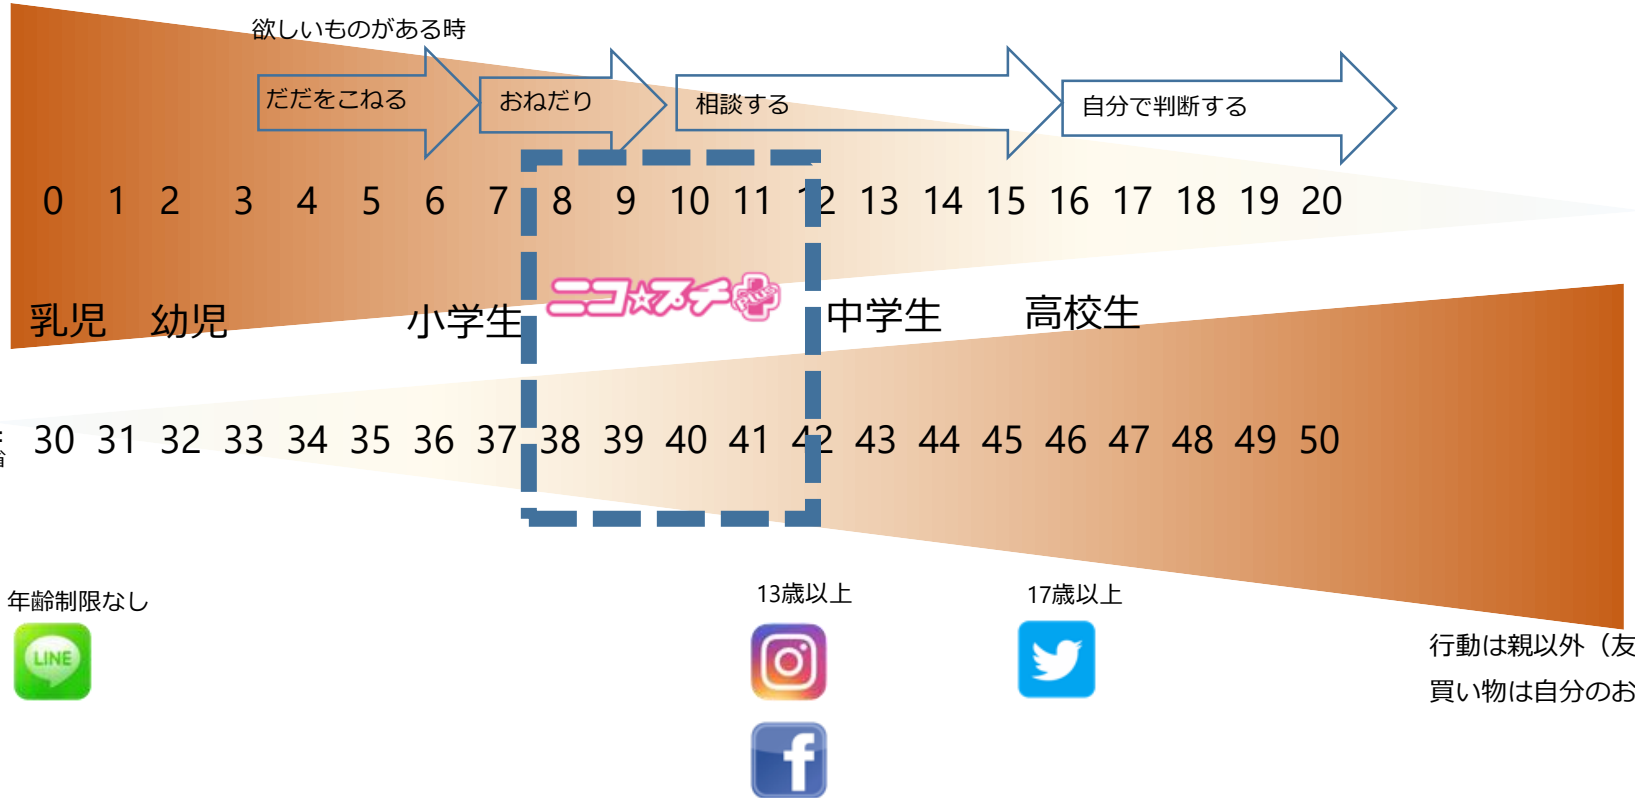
欲しいものがある時

だだをこねる

おねだり

相談する

自分で判断する

0 1 2 3 4 5 6 7 8 9 10 11 12 13 14 15 16 17 18 19 20

乳児 幼児 小学生 ニコ☆プチ PLUS 中学生 高校生

30 31 32 33 34 35 36 37 38 39 40 41 42 43 44 45 46 47 48 49 50

年齢制限なし

LINE

13歳以上

17歳以上

行動は親以外（友

買い物は自分のお